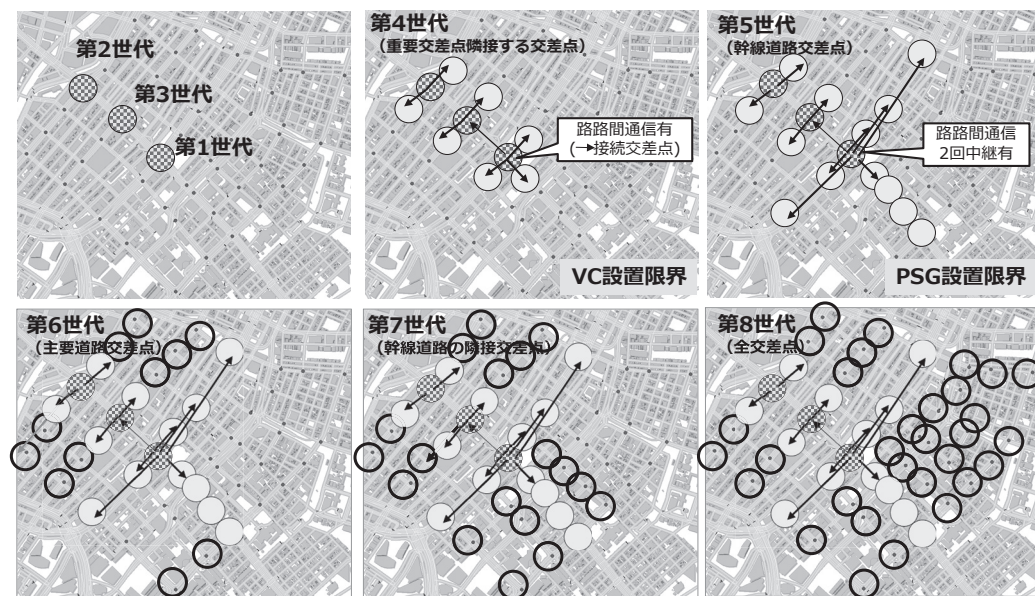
第2世代

第3世代

第1世代

第4世代
（重要交差点隣接する交差点）

路路間通信有
（→接続交差点）

VC設置限界

第5世代
（幹線道路交差点）

路路間通信
2回中継有

PSG設置限界

第6世代
（主要道路交差点）

第7世代
（幹線道路の隣接交差点）

第8世代
（全交差点）